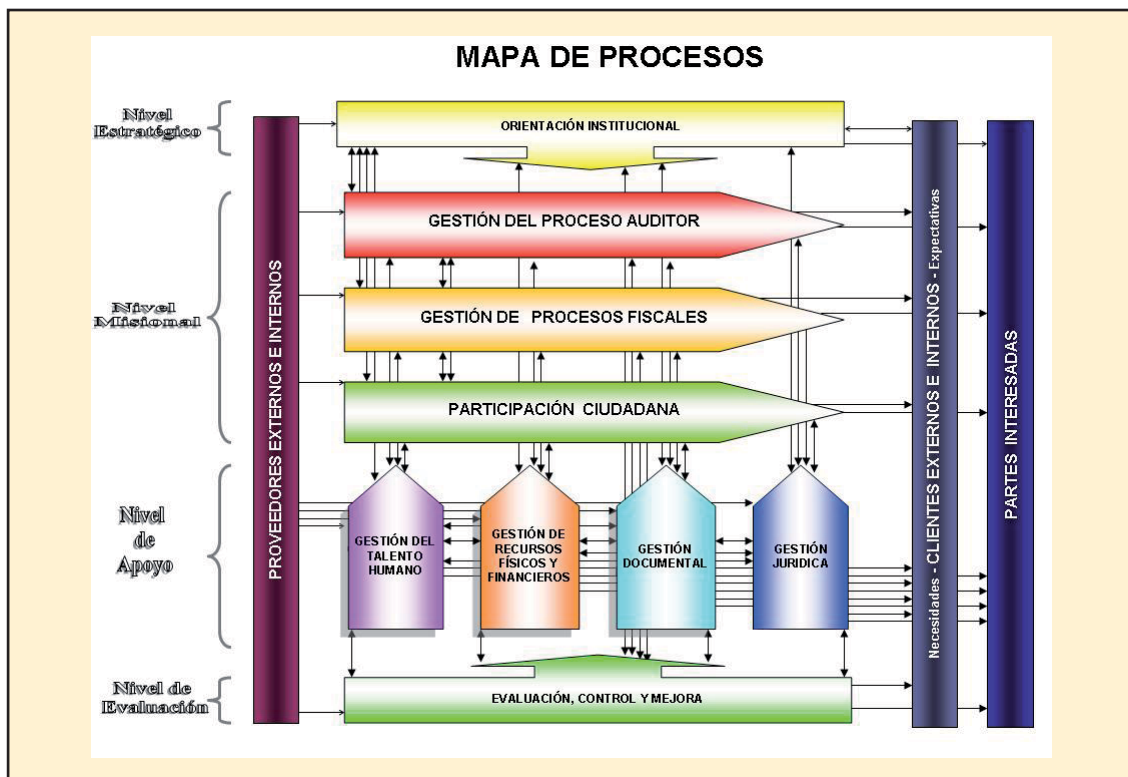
MAPA DE PROCESOS

Nivel Estratégico

ORIENTACIÓN INSTITUCIONAL

Nivel Misional

GESTIÓN DEL PROCESO AUDITOR

GESTIÓN DE PROCESOS FISCALES

PARTICIPACIÓN CIUDADANA

Nivel de Apoyo

GESTIÓN DEL TALENTO HUMANO

GESTIÓN DE RECURSOS FÍSICOS Y FINANCIEROS

GESTIÓN DOCUMENTAL

GESTIÓN JURIDICA

Nivel de Evaluación

EVALUACIÓN, CONTROL Y MEJORA

PROVEEDORES EXTERNOS E INTERNOS

Necesidades - CLIENTES EXTERNOS E INTERNOS - Expectativas

PARTES INTERESADAS